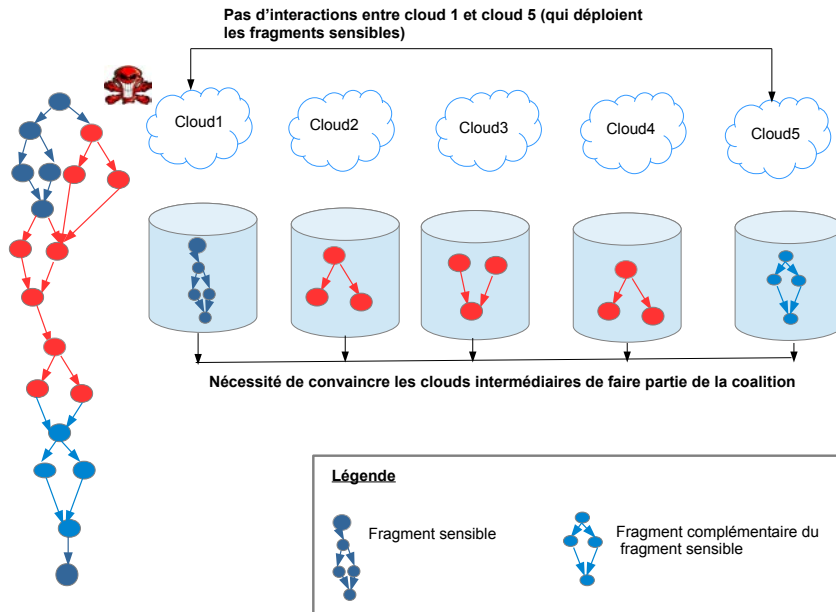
Pas d’interactions entre cloud 1 et cloud 5 (qui déploient les fragments sensibles)

Cloud1

Cloud2

Cloud3

Cloud4

Cloud5

Nécessité de convaincre les clouds intermédiaires de faire partie de la coalition

Légende

Fragment sensible

Fragment complémentaire du fragment sensible